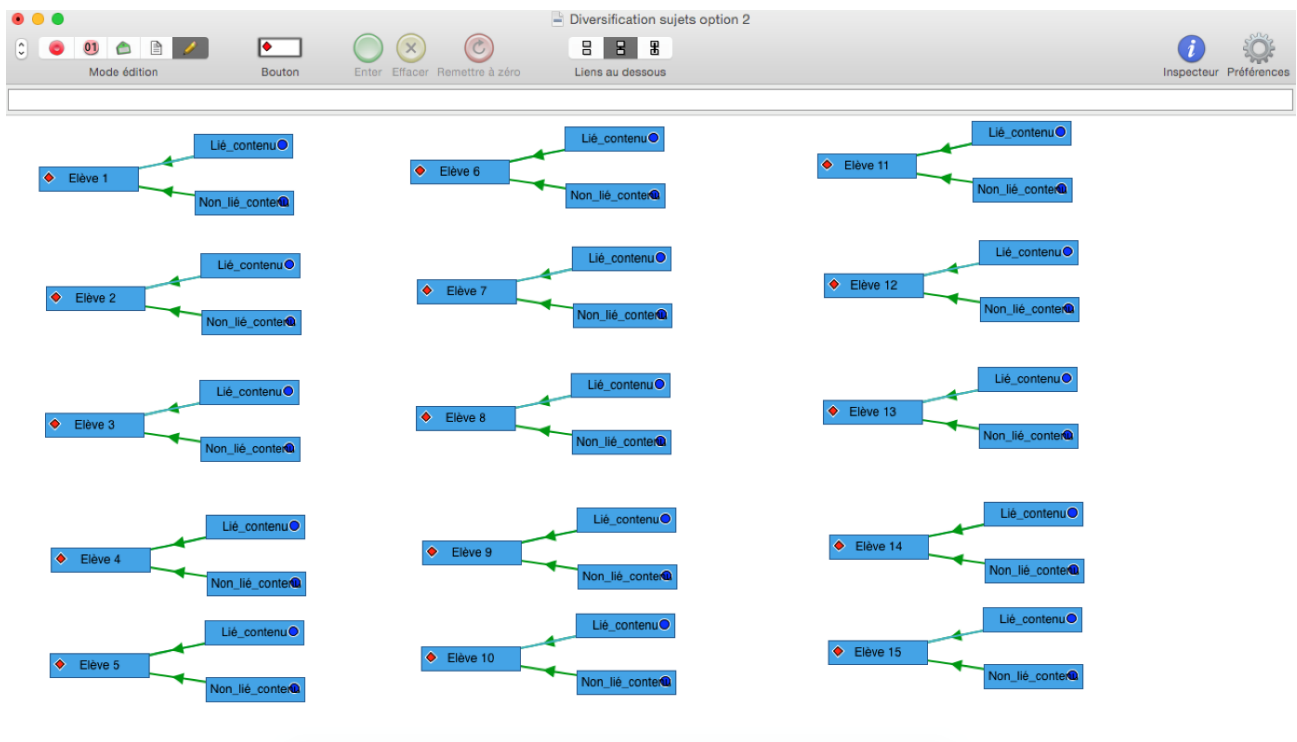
Diversification sujets option 2

01

Mode édition

Bouton

Enter Effacer Remettre à zéro

Liens au dessous

Inspecteur Préférences

Lié_contenu
Elève 1
Non_lié_conten

Lié_contenu
Elève 6
Non_lié_conten

Lié_contenu
Elève 11
Non_lié_conten

Lié_contenu
Elève 2
Non_lié_conten

Lié_contenu
Elève 7
Non_lié_conten

Lié_contenu
Elève 12
Non_lié_conten

Lié_contenu
Elève 3
Non_lié_conten

Lié_contenu
Elève 8
Non_lié_conten

Lié_contenu
Elève 13
Non_lié_conten

Lié_contenu
Elève 4
Non_lié_conten

Lié_contenu
Elève 9
Non_lié_conten

Lié_contenu
Elève 14
Non_lié_conten

Lié_contenu
Elève 5
Non_lié_conten

Lié_contenu
Elève 10
Non_lié_conten

Lié_contenu
Elève 15
Non_lié_conten